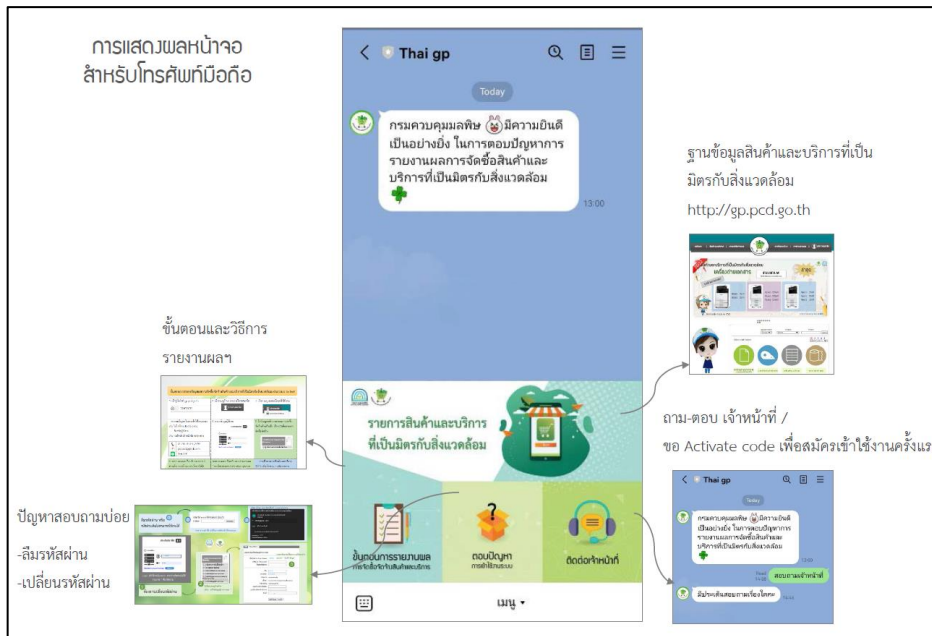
การแสดงผลหน้าจอ
สำหรับโทรศัพท์มือถือ

Thai gp

Today

กรมควบคุมมลพิษ มีความยินดีเป็นอย่างยิ่ง ในการตอบปัญหาการรายงานผลการจัดซื้อสินค้าและบริการที่เป็นมิตรกับสิ่งแวดล้อม

13:00

ฐานข้อมูลสินค้าและบริการที่เป็นมิตรกับสิ่งแวดล้อม
http://gp.pcd.go.th

ขั้นตอนและวิธีการรายงานผลฯ

รายการสินค้าและบริการที่เป็นมิตรกับสิ่งแวดล้อม

ถาม-ตอบ เจ้าหน้าที่ /
ขอ Activate code เพื่อสมัครเข้าใช้งานครั้งแร

ปัญหาสอบถามบ่อย
-ลืมรหัสผ่าน
-เปลี่ยนรหัสผ่าน

ขั้นตอนการรายงานผล
การจัดซื้อจัดจ้างสินค้าและบริการ

ตอบปัญหา
การเข้าใช้งานระบบ

ติดต่อเจ้าหน้าที่

เมนู ▾

Thai gp

Today

กรมควบคุมมลพิษ มีความยินดีเป็นอย่างยิ่ง ในการตอบปัญหาการรายงานผลการจัดซื้อสินค้าและบริการที่เป็นมิตรกับสิ่งแวดล้อม

สอบถามเจ้าหน้าที่

มีปัญหาสอบถามแจ้งได้เลย